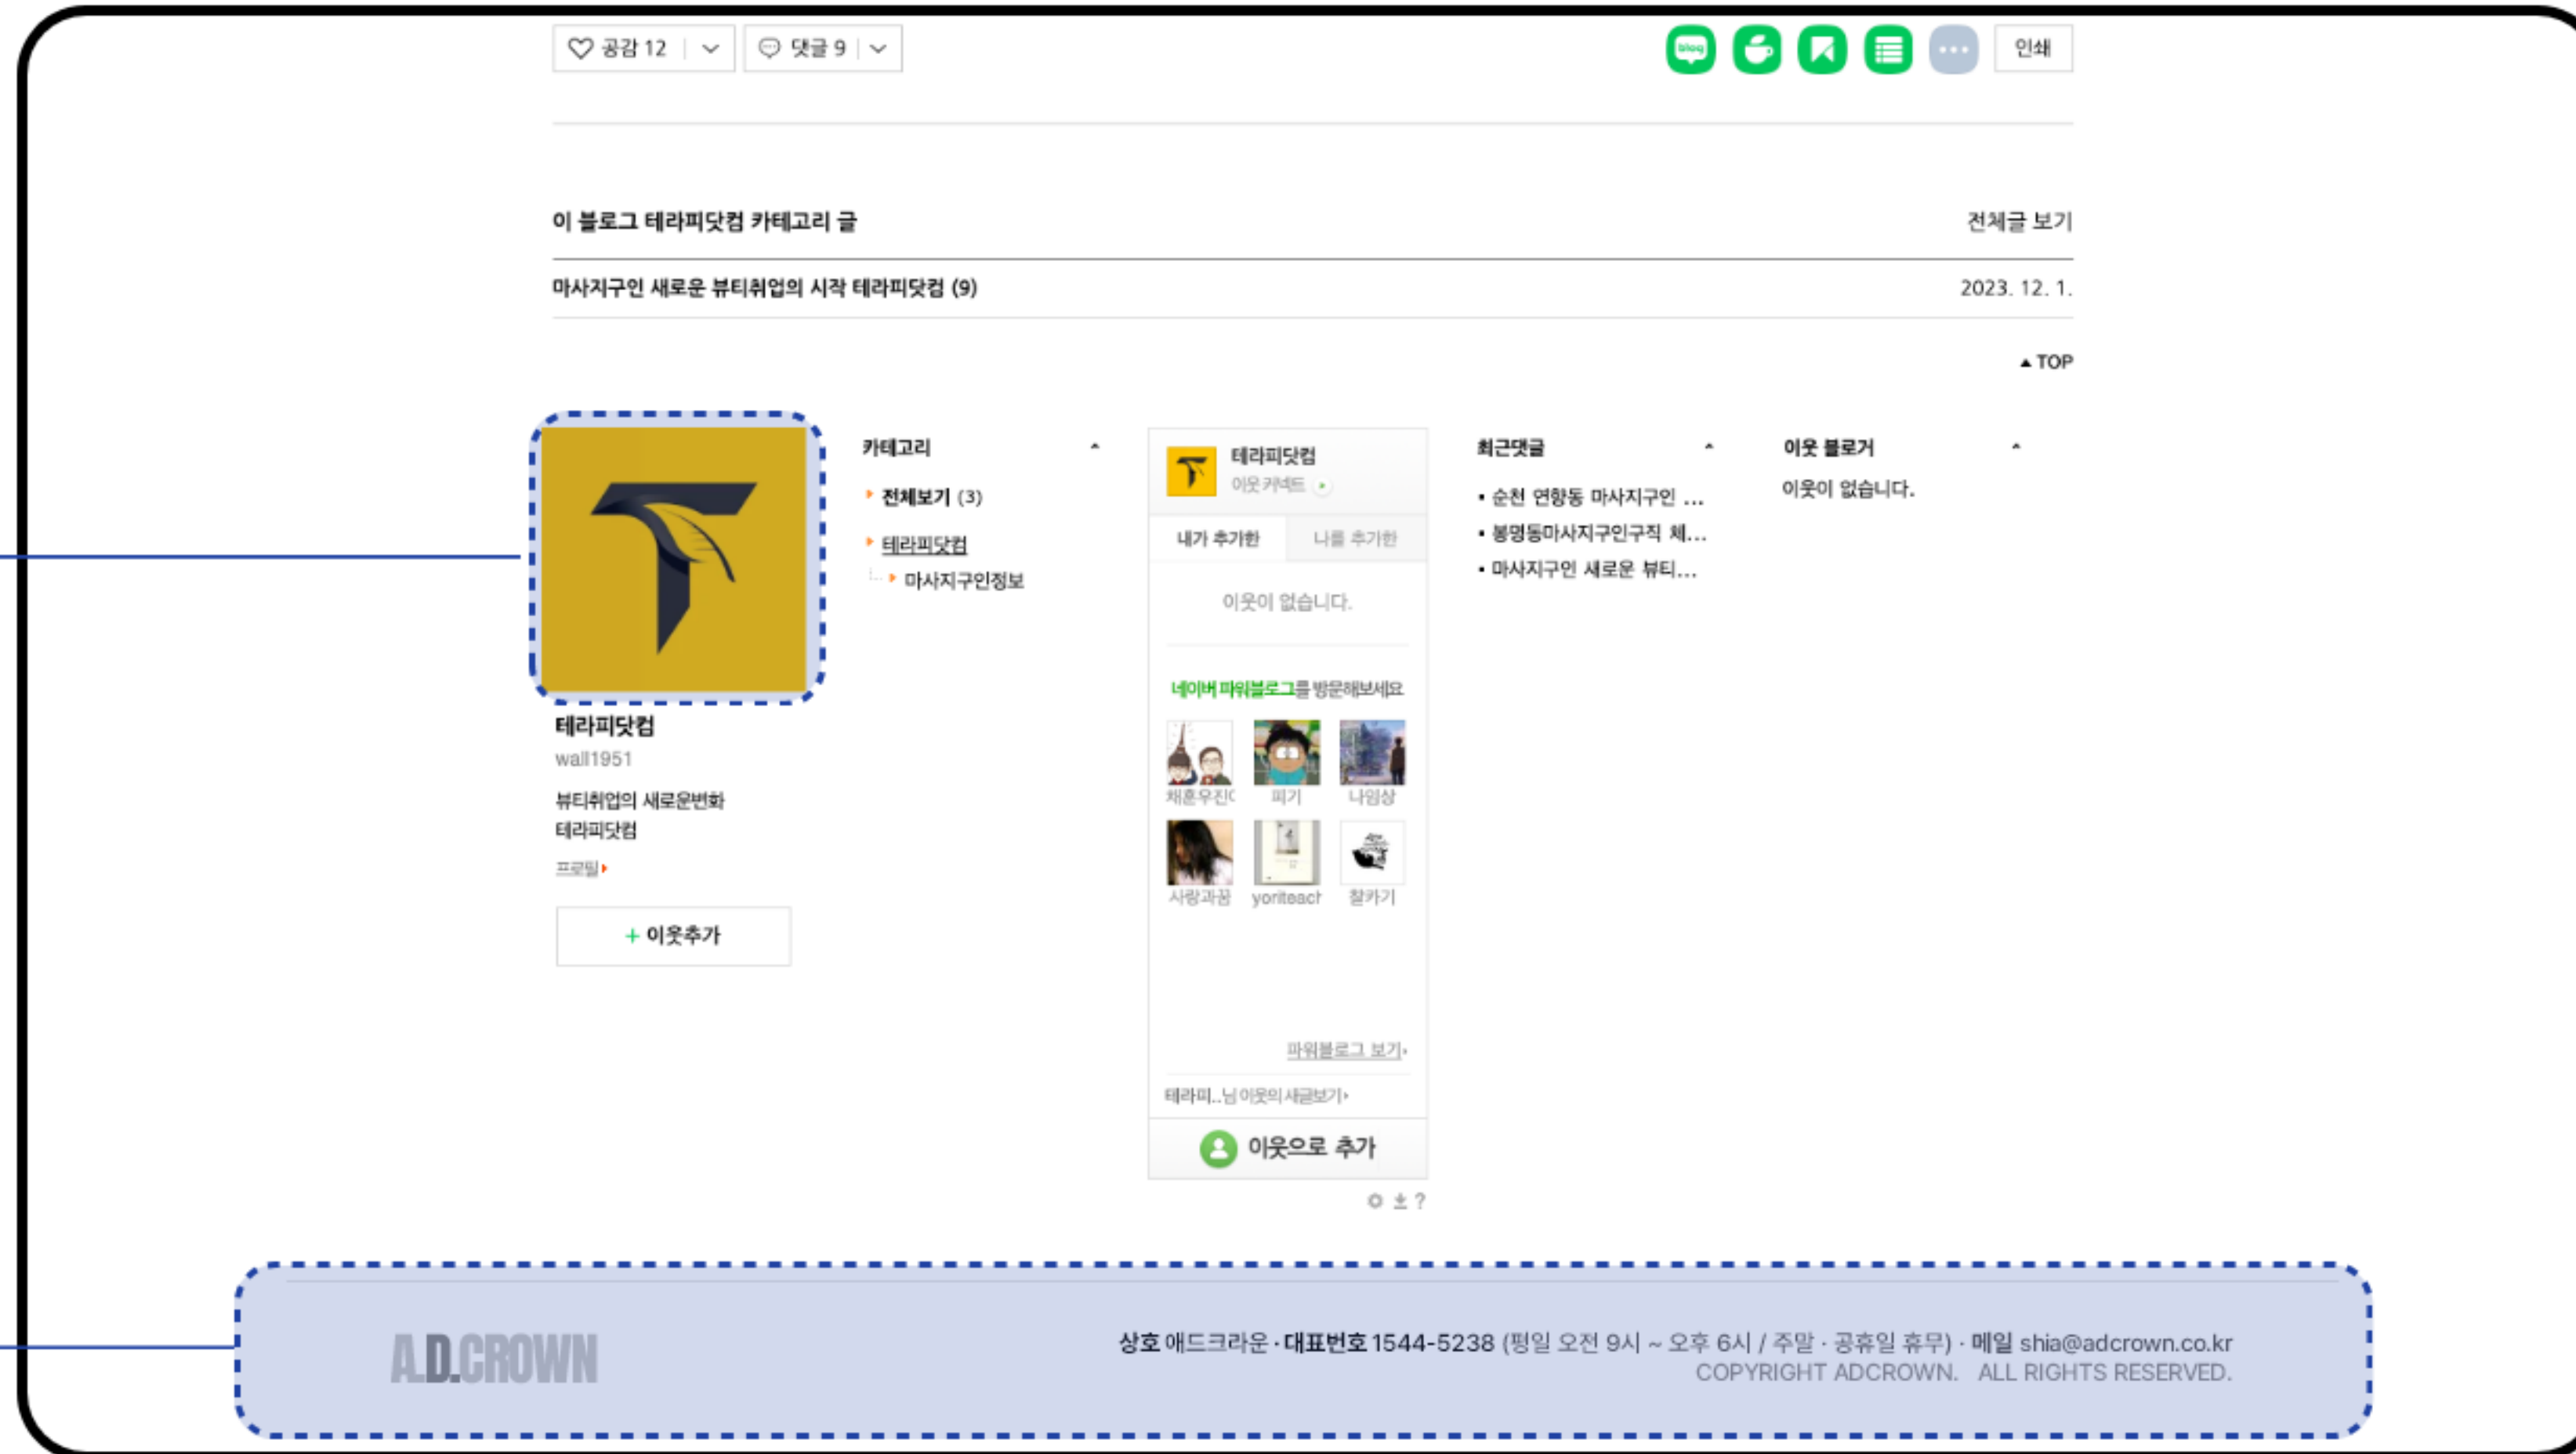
공감 12 | 댓글 9 | 인쇄

이 블로그 테라피닷컴 카테고리 글 전체글 보기

마사지구인 새로운 뷰티취업의 시작 테라피닷컴 (9) 2023. 12. 1.

▲ TOP

테라피닷컴
wall1951
뷰티취업의 새로운변화
테라피닷컴
프로필 ›

+ 이웃추가

카테고리
전체보기 (3)
테라피닷컴
마사지구인정보

테라피닷컴
이웃 커넥트
내가 추가한 | 나를 추가한
이웃이 없습니다.
네이버 파워블로그를 방문해보세요
채훈우진 | 띠기 | 나의상
사랑과꿈 | yoriteach | 참카기
파워블로그 보기›
테라피...님 이웃의 새글보기›
이웃으로 추가

최근댓글
• 순천 연향동 마사지구인 ...
• 봉명동마사지구인구직 체...
• 마사지구인 새로운 뷰티...

이웃 블로거
이웃이 없습니다.

A.D.CROWN
상호 애드크라운 · 대표번호 1544-5238 (평일 오전 9시 ~ 오후 6시 / 주말 · 공휴일 휴무) · 메일 shia@adcrown.co.kr
COPYRIGHT ADCROWN. ALL RIGHTS RESERVED.